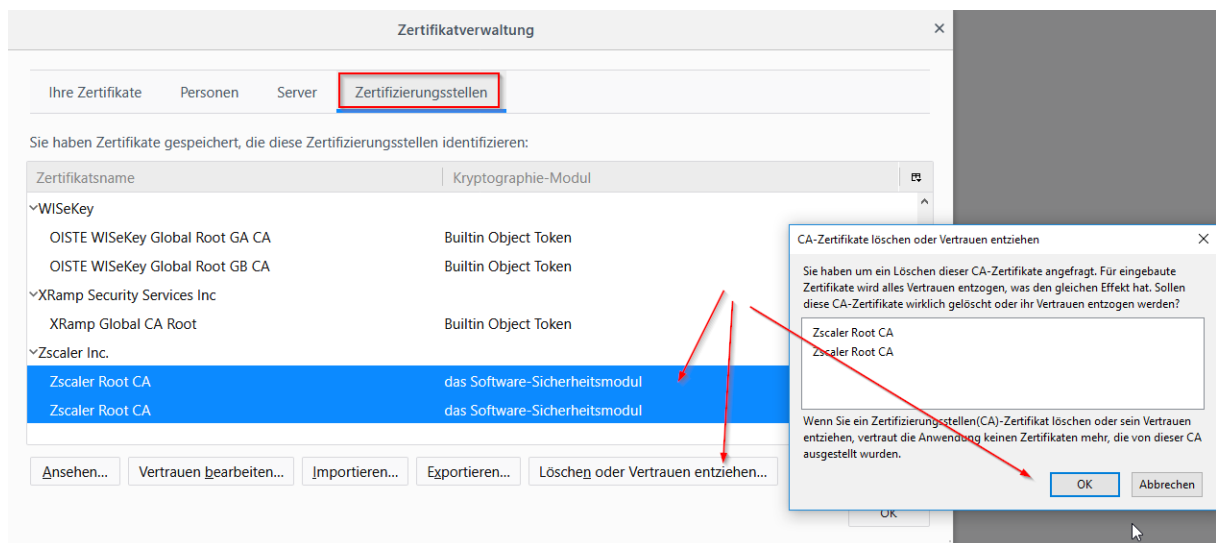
Zertifikatverwaltung

Ihre Zertifikate | Personen | Server | Zertifizierungsstellen

Sie haben Zertifikate gespeichert, die diese Zertifizierungsstellen identifizieren:

| Zertifikatsname | Kryptographie-Modul |
|---|---|
| WISeKey | |
| OISTE WISeKey Global Root GA CA | Builtin Object Token |
| OISTE WISeKey Global Root GB CA | Builtin Object Token |
| XRamp Security Services Inc | |
| XRamp Global CA Root | Builtin Object Token |
| Zscaler Inc. | |
| Zscaler Root CA | das Software-Sicherheitsmodul |
| Zscaler Root CA | das Software-Sicherheitsmodul |

Ansehen... | Vertrauen bearbeiten... | Importieren... | Exportieren... | Löschen oder Vertrauen entziehen...

OK

CA-Zertifikate löschen oder Vertrauen entziehen

Sie haben um ein Löschen dieser CA-Zertifikate angefragt. Für eingebaute Zertifikate wird alles Vertrauen entzogen, was den gleichen Effekt hat. Sollen diese CA-Zertifikate wirklich gelöscht oder ihr Vertrauen entzogen werden?

Zscaler Root CA
Zscaler Root CA

Wenn Sie ein Zertifizierungsstellen(CA)-Zertifikat löschen oder sein Vertrauen entziehen, vertraut die Anwendung keinen Zertifikaten mehr, die von dieser CA ausgestellt wurden.

OK | Abbrechen